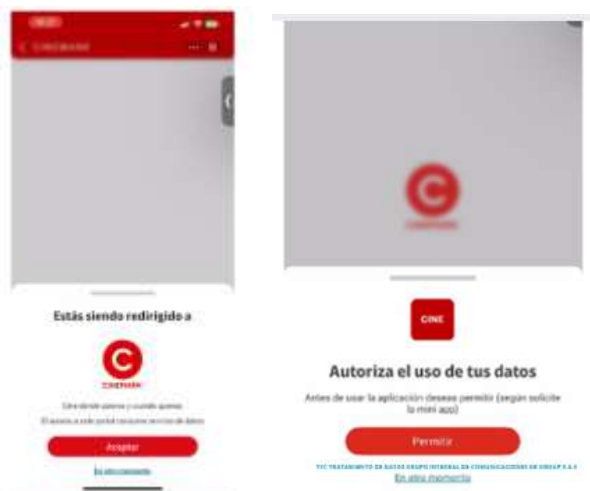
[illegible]
< CINEMARK

Estás siendo redirigido a

CINEMARK

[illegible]

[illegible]

Aceptar

En otro momento

CINE

Autoriza el uso de tus datos

Antes de usar la aplicación deseas permitir (según solicite la mini app)

Permitir

T&C TRATAMIENTO DE DATOS GRUPO INTEGRAL DE COMUNICACIONES EN GROUP S.A.S

En otro momento